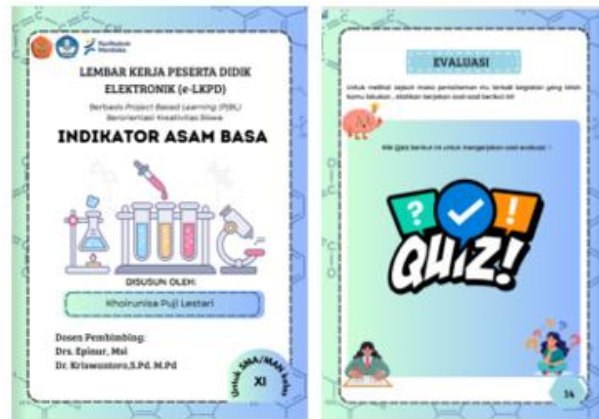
Kurikulum Merdeka

LEMBAR KERJA PESERTA DIDIK ELEKTRONIK (e-LKPD)

Berbasis Project Based Learning (PjBL) Berorientasi Kreativitas Siswa

INDIKATOR ASAM BASA

DISUSUN OLEH:

Khoirunisa Puji Lestari

Dosen Pembimbing:
Drs. Epinur, Msi
Dr. Kriswantoro,S.Pd. M.Pd

Untuk SMA/MA kelas XI

EVALUASI

Untuk melihat sejauh mana pemahaman mu terkait kegiatan yang telah kamu lakukan, silahkan kerjakan soal evaluasi berikut ini!

Klik Quiz berikut ini untuk mengerjakan soal evaluasi !

QUIZ!

14